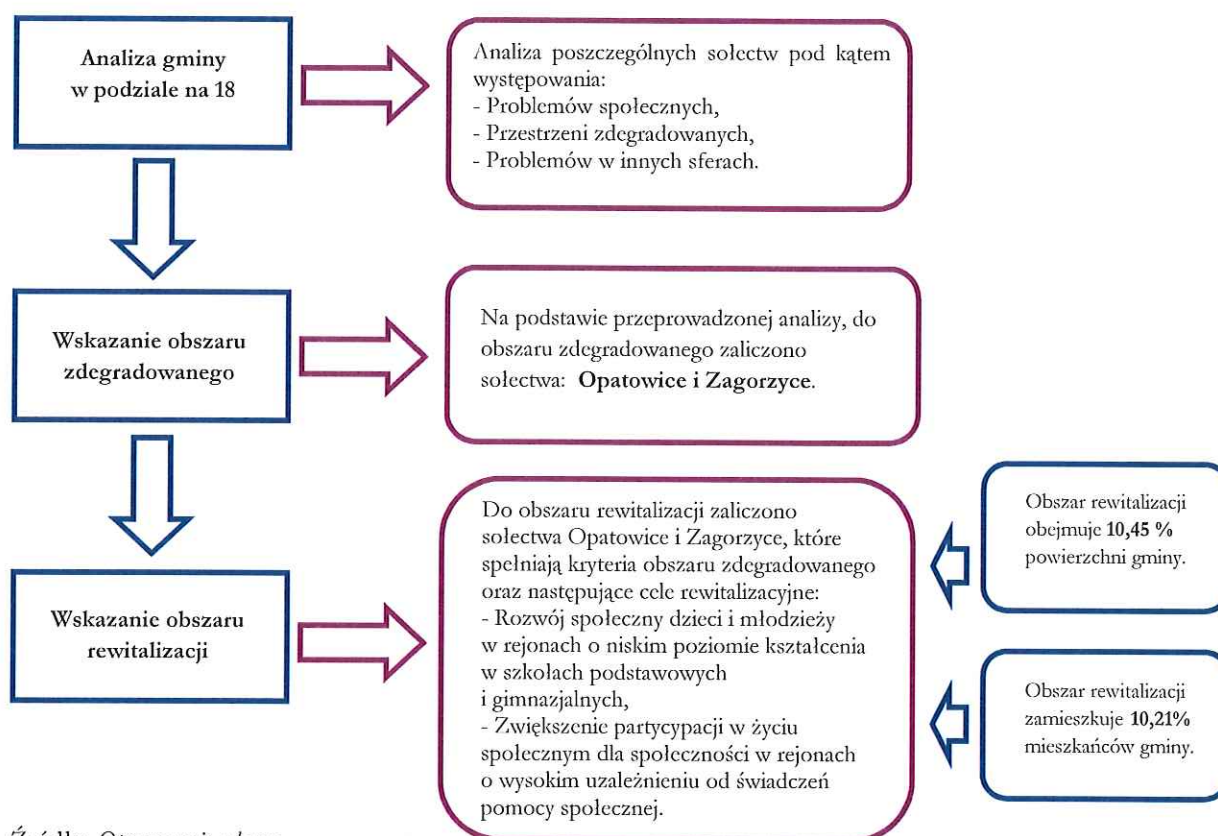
Analiza gminy w podziale na 18

Analiza poszczególnych sołectw pod kątem występowania:
- Problemów społecznych,
- Przestrzeni zdegradowanych,
- Problemów w innych sferach.

Wskazanie obszaru zdegradowanego

Na podstawie przeprowadzonej analizy, do obszaru zdegradowanego zaliczono sołectwa: **Opatowice i Zagorzyce**.

Wskazanie obszaru rewitalizacji

Do obszaru rewitalizacji zaliczono sołectwa Opatowice i Zagorzyce, które spełniają kryteria obszaru zdegradowanego oraz następujące cele rewitalizacyjne:
- Rozwój społeczny dzieci i młodzieży w rejonach o niskim poziomie kształcenia w szkołach podstawowych i gimnazjalnych,
- Zwiększenie partycypacji w życiu społecznym dla społeczności w rejonach o wysokim uzależnieniu od świadczeń pomocy społecznej.

Obszar rewitalizacji obejmuje **10,45 %** powierzchni gminy.

Obszar rewitalizacji zamieszkuje **10,21%** mieszkańców gminy.

Źródło: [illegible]